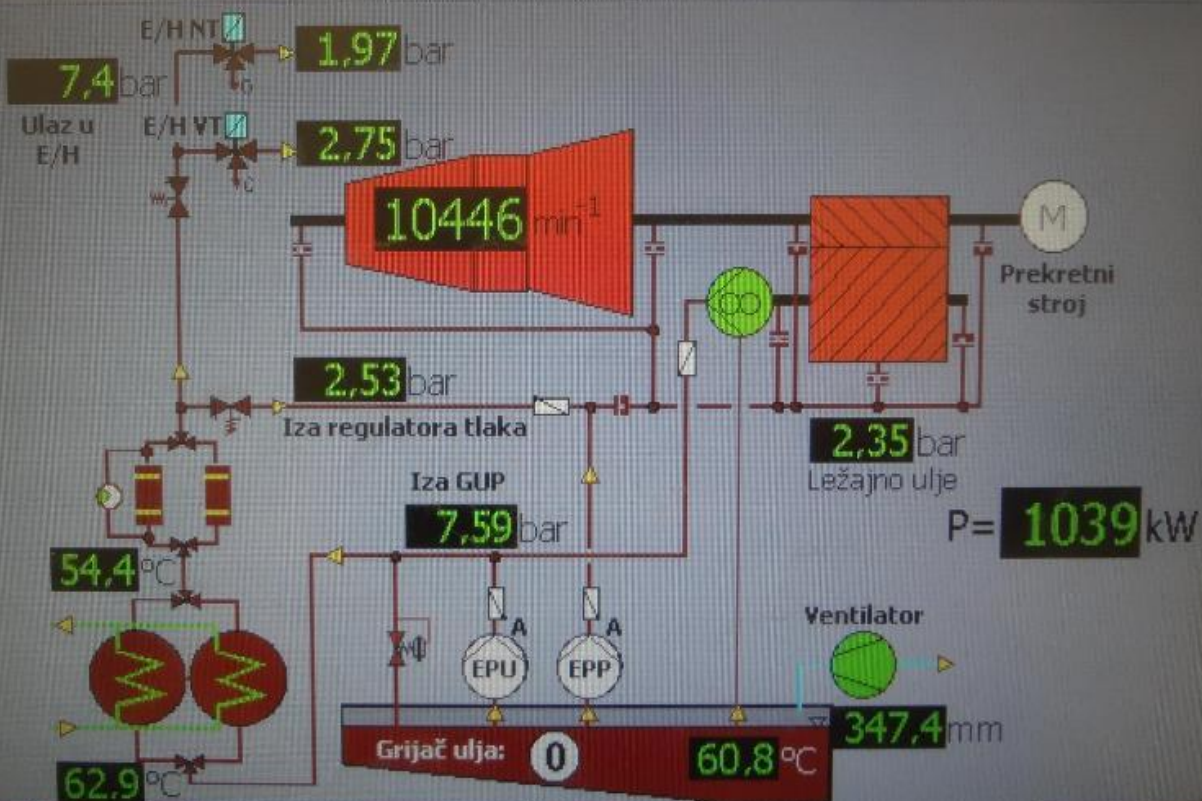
E/H NT
1,97 bar
7,4 bar
Ulaz u E/H
E/H VT
2,75 bar
10446 $min^{-1}$
M
Prekretni stroj
2,53 bar
Iza regulatora tlaka
2,35 bar
Ležajno ulje
Iza GUP
7,59 bar
P= 1039 kW
54,4 °C
A
A
EPU
EPP
Ventilator
347,4 mm
Grijač ulja: 0
60,8 °C
62,9 °C